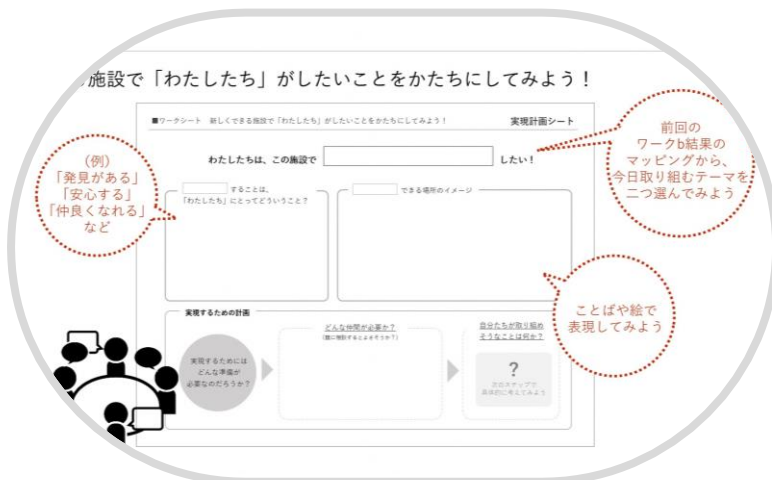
施設で「わたしたち」がしたいことをかたちにしてみよう！

■ワークシート　新しくできる施設で「わたしたち」がしたいことをかたちにしてみよう！

実現計画シート

わたしたちは、この施設で　　　したい！

することは、「わたしたち」にとってどういうこと？

できる場所のイメージ

実現するための計画

実現するためにはどんな準備が必要なのだろうか？

どんな仲間が必要か？

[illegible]

自分たちが取り組めそうなことは何か？

?

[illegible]

（例）
「発見がある」
「安心する」
「仲良くなれる」
など

前回の
ワークb結果の
マッピングから、
今日取り組むテーマを
二つ選んでみよう

ことばや絵で
表現してみよう